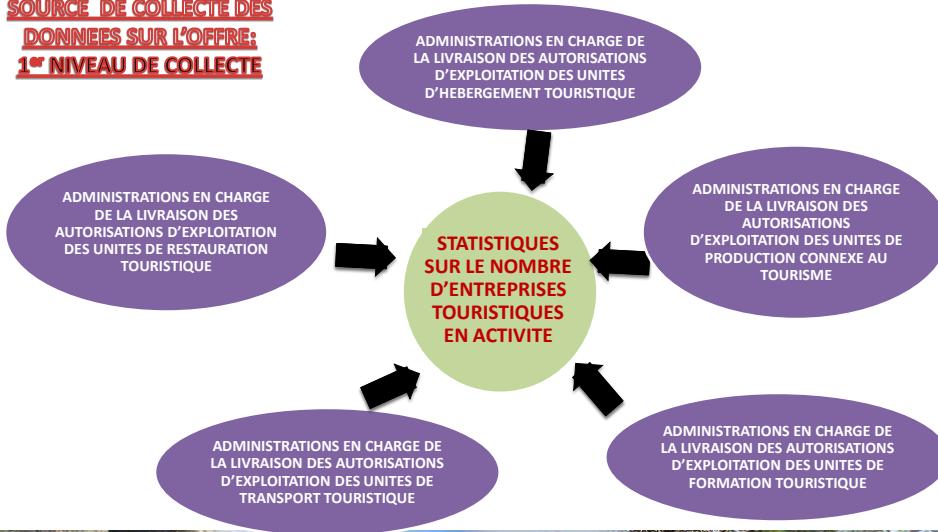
SOURCE DE COLLECTE DES DONNEES SUR L'OFFRE:
1$^{er}$ NIVEAU DE COLLECTE

ADMINISTRATIONS EN CHARGE DE LA LIVRAISON DES AUTORISATIONS D'EXPLOITATION DES UNITES D'HEBERGEMENT TOURISTIQUE

ADMINISTRATIONS EN CHARGE DE LA LIVRAISON DES AUTORISATIONS D'EXPLOITATION DES UNITES DE RESTAURATION TOURISTIQUE

STATISTIQUES SUR LE NOMBRE D'ENTREPRISES TOURISTIQUES EN ACTIVITE

ADMINISTRATIONS EN CHARGE DE LA LIVRAISON DES AUTORISATIONS D'EXPLOITATION DES UNITES DE PRODUCTION CONNEXE AU TOURISME

ADMINISTRATIONS EN CHARGE DE LA LIVRAISON DES AUTORISATIONS D'EXPLOITATION DES UNITES DE TRANSPORT TOURISTIQUE

ADMINISTRATIONS EN CHARGE DE LA LIVRAISON DES AUTORISATIONS D'EXPLOITATION DES UNITES DE FORMATION TOURISTIQUE